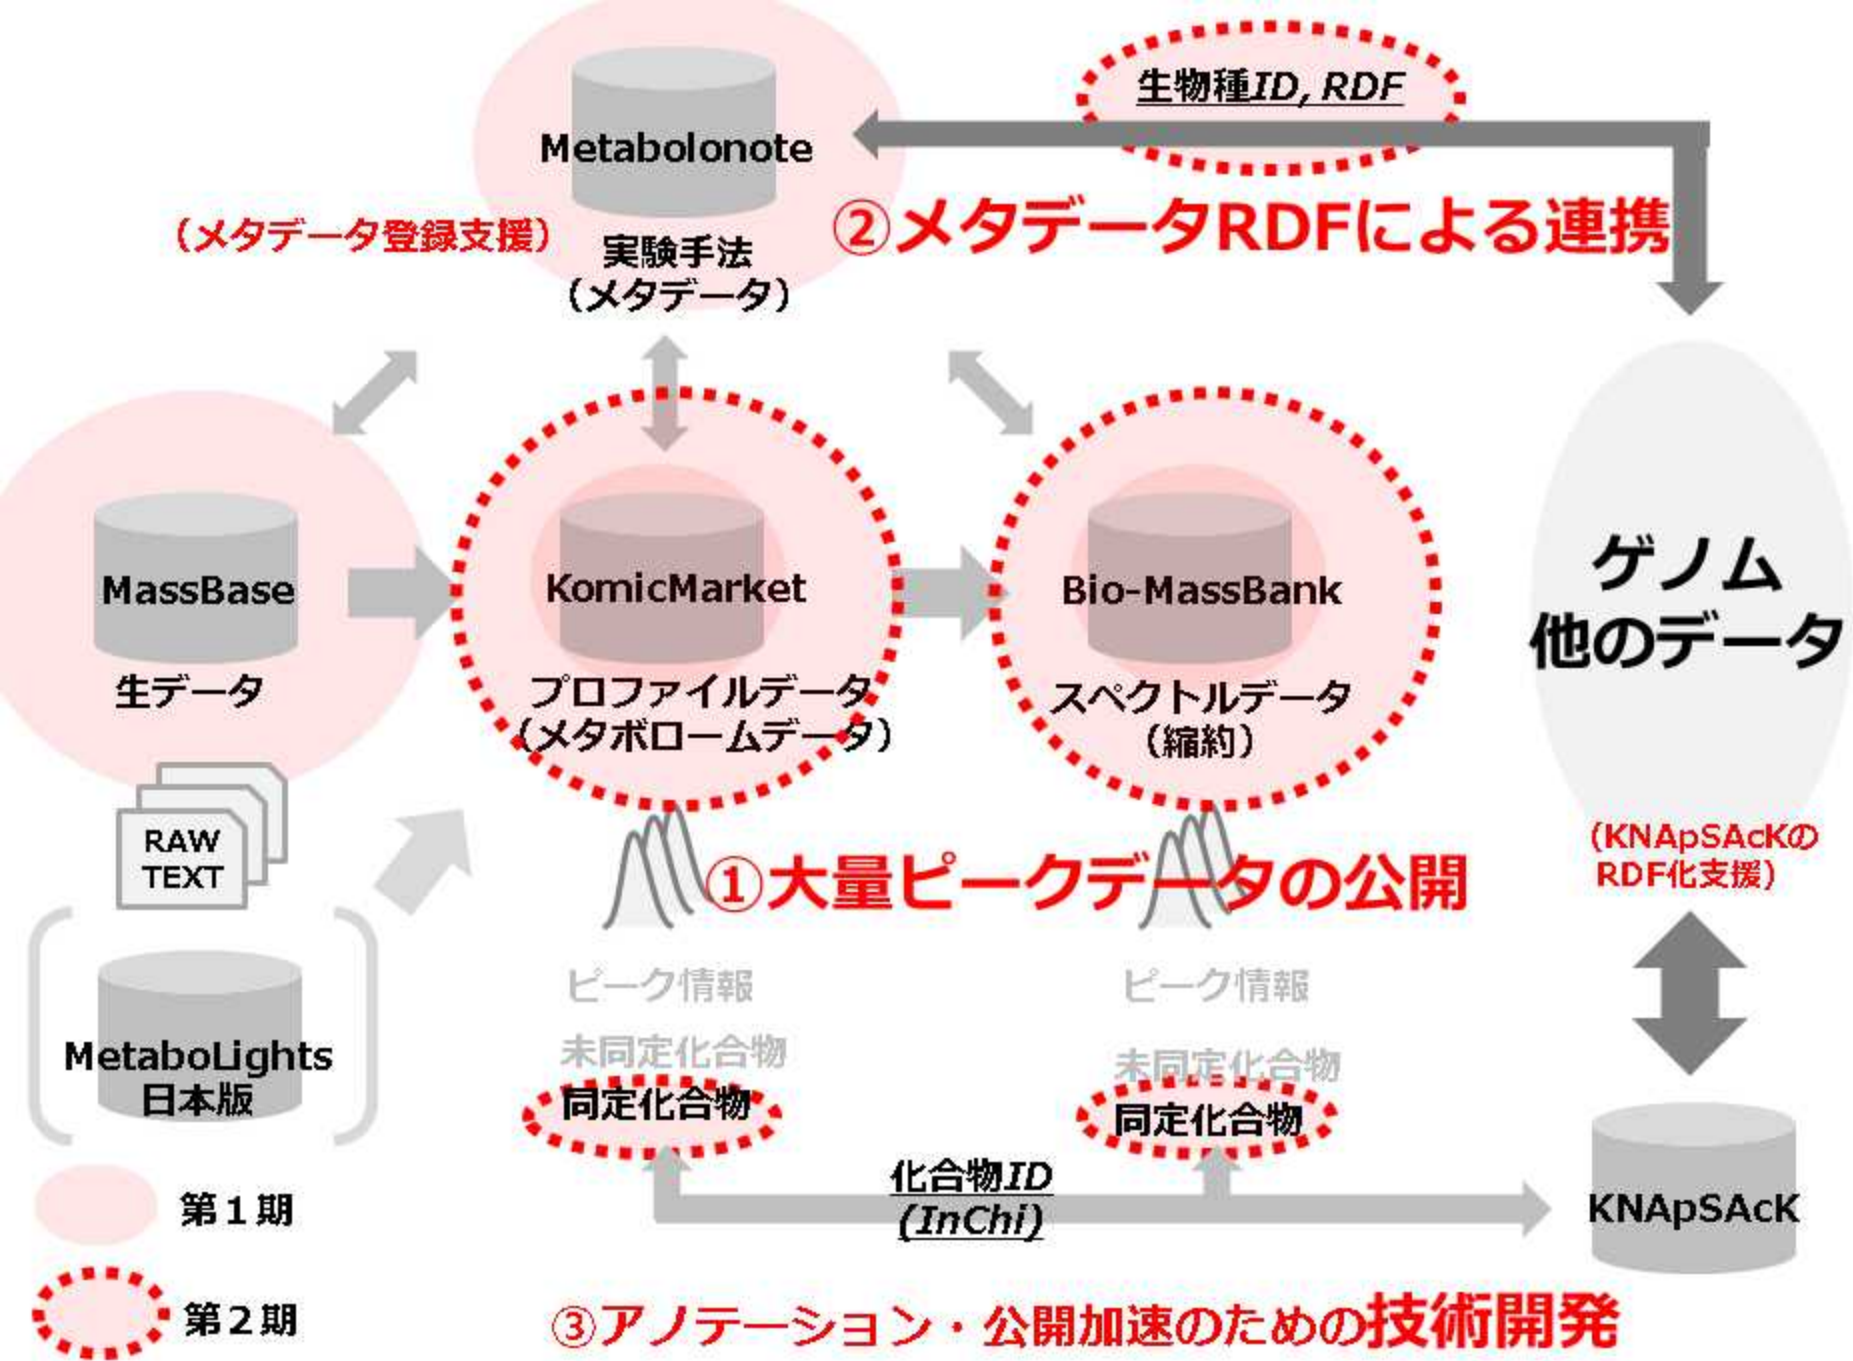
生物種ID, RDF

Metabolonote

(メタデータ登録支援)

実験手法
(メタデータ)

②メタデータRDFによる連携

MassBase

生データ

KomicMarket

プロファイルデータ
(メタボロームデータ)

Bio-MassBank

スペクトルデータ
(縮約)

ゲノム
他のデータ

RAW
TEXT

①大量ピークデータの公開

(KNApSAcKの
RDF化支援)

ピーク情報

未同定化合物

同定化合物

ピーク情報

未同定化合物

同定化合物

MetaboLights
日本版

化合物ID
(InChi)

KNApSAcK

第1期

第2期

③アノテーション・公開加速のための技術開発